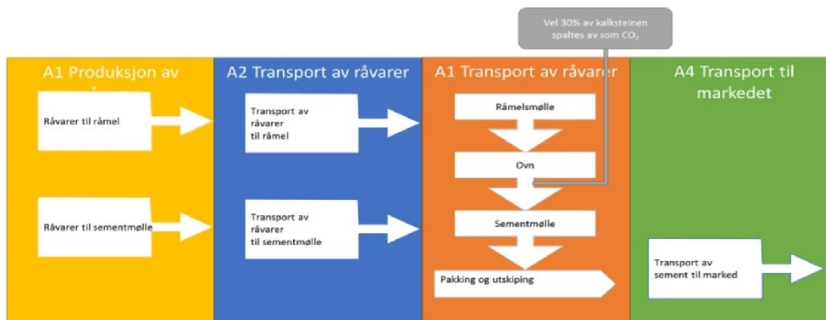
Vel 30% av kalksteinen spaltes av som $CO_2$

A1 Produksjon av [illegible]

Råvarer til råmel

Råvarer til sementmølle

A2 Transport av råvarer

Transport av råvarer til råmel

Transport av råvarer til sementmølle

A1 Transport av råvarer

Råmelsmølle

Ovn

Sementmølle

Pakking og utskiping

A4 Transport til markedet

Transport av sement til marked